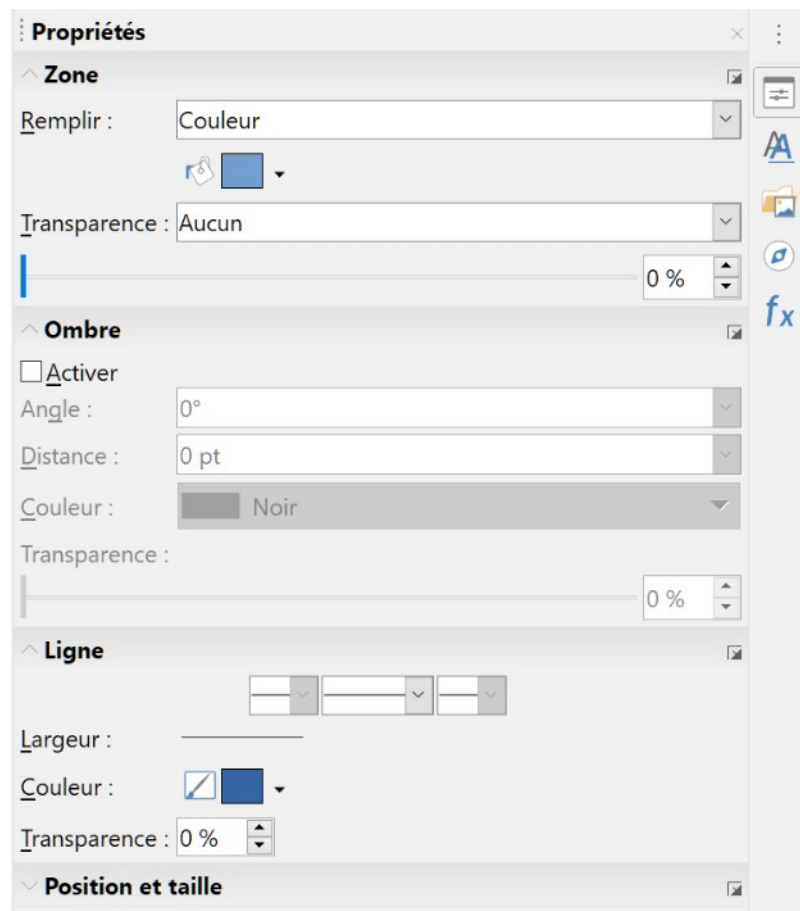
Propriétés

Zone

Remplir : Couleur

Transparence : Aucun

0 %

Ombre

Activer

Angle : 0°

Distance : 0 pt

Couleur : Noir

Transparence :

0 %

Ligne

Largeur :

Couleur :

Transparence : 0 %

Position et taille